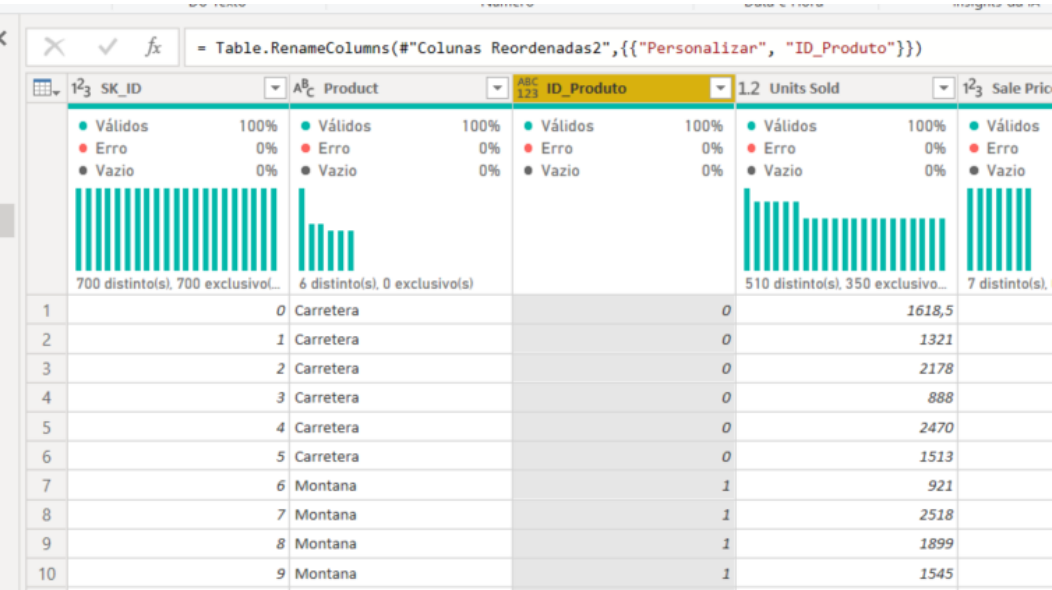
= Table.RenameColumns(#"Colunas Reordenadas2",{{"Personalizar", "ID_Produto"}})

| | 1²3 SK_ID | A^B_C Product | ABC 123 ID_Produto | 1.2 Units Sold | 1²3 Sale Pric |
|---|---|---|---|---|---|
| | • Válidos 100% • Erro 0% • Vazio 0% 700 distinto(s), 700 exclusivo(... | • Válidos 100% • Erro 0% • Vazio 0% 6 distinto(s), 0 exclusivo(s) | • Válidos 100% • Erro 0% • Vazio 0% | • Válidos 100% • Erro 0% • Vazio 0% 510 distinto(s), 350 exclusivo... | • Válidos • Erro • Vazio 7 distinto(s), |
| 1 | 0 | Carretera | 0 | 1618,5 | |
| 2 | 1 | Carretera | 0 | 1321 | |
| 3 | 2 | Carretera | 0 | 2178 | |
| 4 | 3 | Carretera | 0 | 888 | |
| 5 | 4 | Carretera | 0 | 2470 | |
| 6 | 5 | Carretera | 0 | 1513 | |
| 7 | 6 | Montana | 1 | 921 | |
| 8 | 7 | Montana | 1 | 2518 | |
| 9 | 8 | Montana | 1 | 1899 | |
| 10 | 9 | Montana | 1 | 1545 | |